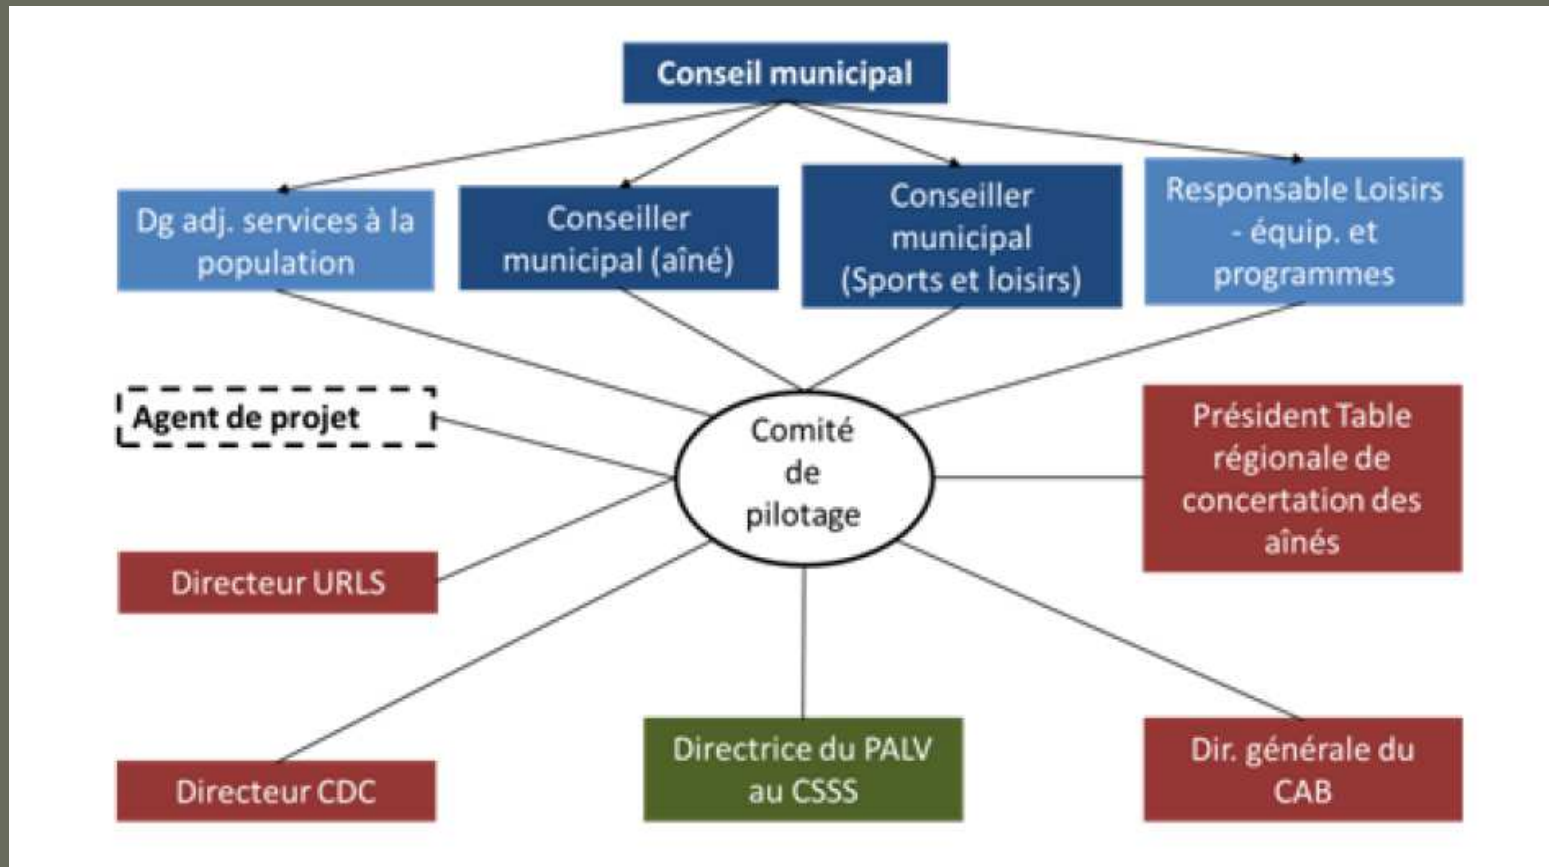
Conseil municipal

Dg adj. services à la population

Conseiller municipal (aîné)

Conseiller municipal (Sports et loisirs)

Responsable Loisirs - équip. et programmes

Agent de projet

Comité de pilotage

Président Table régionale de concertation des aînés

Directeur URLS

Directeur CDC

Directrice du PALV au CSSS

Dir. générale du CAB